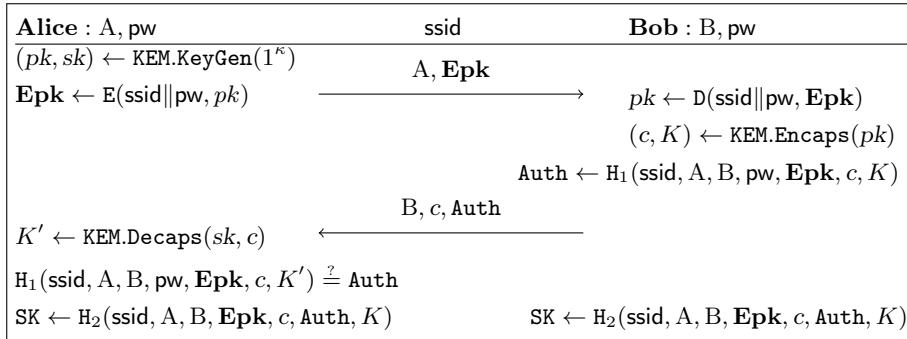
**Alice** : A, pw | ssid | **Bob** : B, pw

$(pk, sk) \leftarrow \texttt{KEM.KeyGen}(1^\kappa)$

$\mathbf{Epk} \leftarrow \texttt{E}(\mathsf{ssid}\|\mathsf{pw}, pk)$ $\xrightarrow{\text{A}, \mathbf{Epk}}$ $pk \leftarrow \texttt{D}(\mathsf{ssid}\|\mathsf{pw}, \mathbf{Epk})$

$(c, K) \leftarrow \texttt{KEM.Encaps}(pk)$

$\texttt{Auth} \leftarrow \texttt{H}_1(\mathsf{ssid}, \text{A}, \text{B}, \mathsf{pw}, \mathbf{Epk}, c, K)$

$K' \leftarrow \texttt{KEM.Decaps}(sk, c)$ $\xleftarrow{\text{B}, c, \texttt{Auth}}$

$\texttt{H}_1(\mathsf{ssid}, \text{A}, \text{B}, \mathsf{pw}, \mathbf{Epk}, c, K') \stackrel{?}{=} \texttt{Auth}$

$\texttt{SK} \leftarrow \texttt{H}_2(\mathsf{ssid}, \text{A}, \text{B}, \mathbf{Epk}, c, \texttt{Auth}, K)$ $\texttt{SK} \leftarrow \texttt{H}_2(\mathsf{ssid}, \text{A}, \text{B}, \mathbf{Epk}, c, \texttt{Auth}, K)$